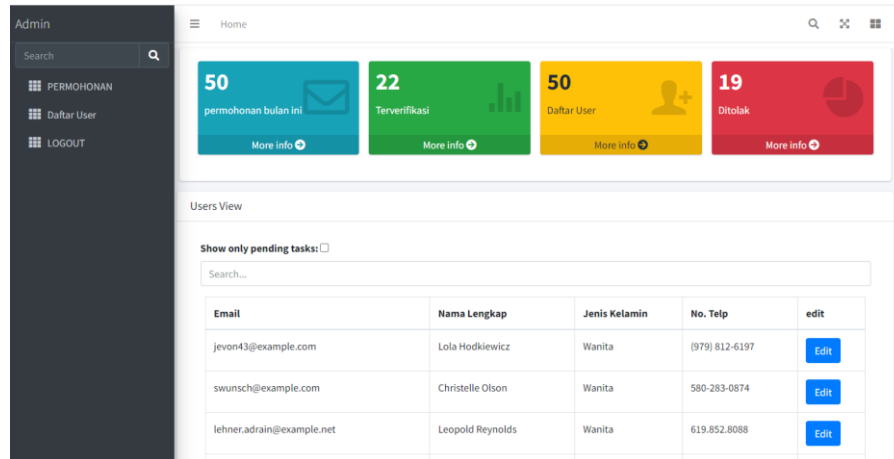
Admin

Search

PERMOHONAN

Daftar User

LOGOUT

Home

50
permohonan bulan ini
More info

22
Terverifikasi
More info

50
Daftar User
More info

19
Ditolak
More info

Users View

Show only pending tasks:

Search...

| Email | Nama Lengkap | Jenis Kelamin | No. Telp | edit |
|---|---|---|---|---|
| jevon43@example.com | Lola Hodkiewicz | Wanita | (979) 812-6197 | Edit |
| swunsch@example.com | Christelle Olson | Wanita | 580-283-0874 | Edit |
| lehner.adrain@example.net | Leopold Reynolds | Wanita | 619.852.8088 | Edit |